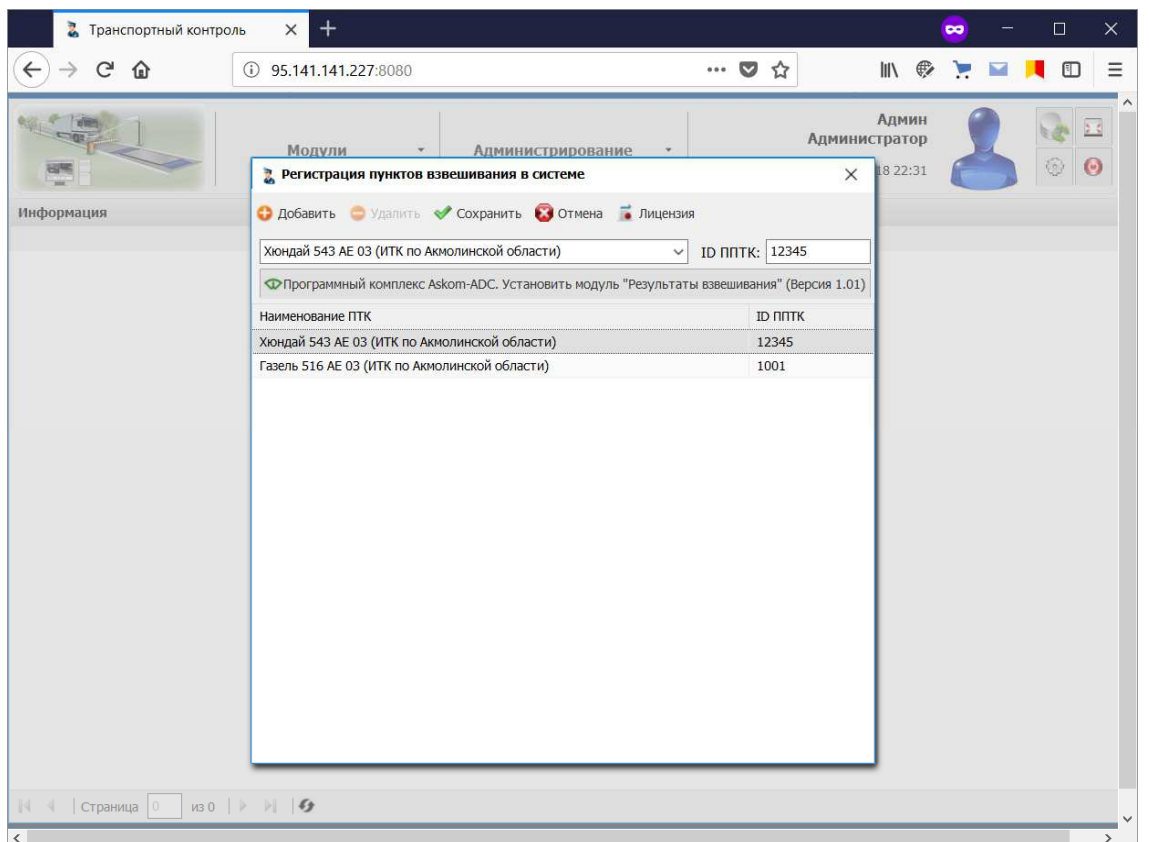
Транспортный контроль

95.141.141.227:8080

Модули

Администрирование

Админ
Администратор

18 22:31

Информация

Регистрация пунктов взвешивания в системе

Добавить Удалить Сохранить Отмена Лицензия

Хюндай 543 AE 03 (ИТК по Акмолинской области)

ID ППТК: 12345

Программный комплекс Askom-ADC. Установить модуль "Результаты взвешивания" (Версия 1.01)

| Наименование ПТК | ID ППТК |
|---|---|
| Хюндай 543 AE 03 (ИТК по Акмолинской области) | 12345 |
| Газель 516 AE 03 (ИТК по Акмолинской области) | 1001 |

Страница 0 из 0